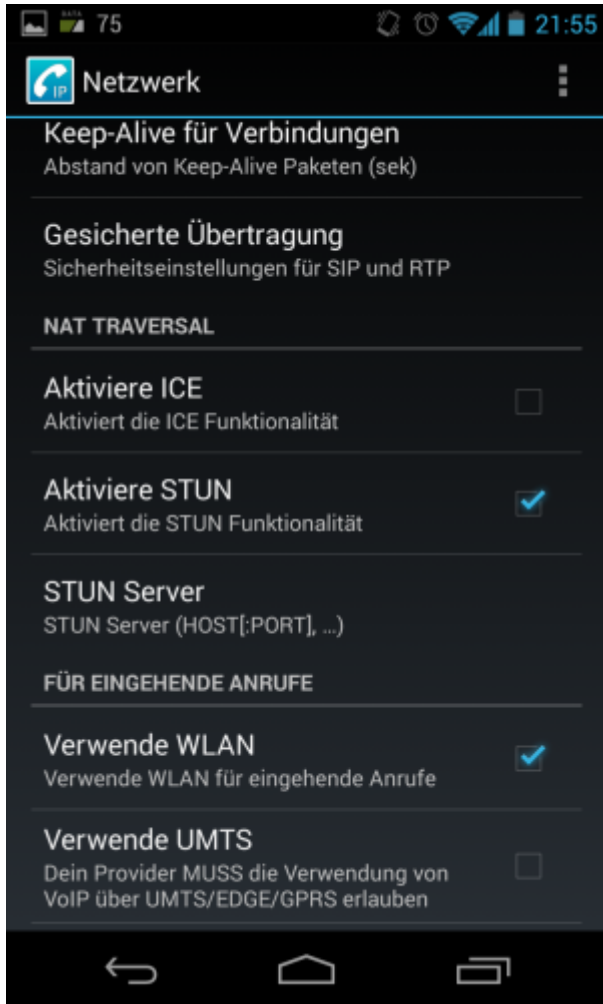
75 21:55

IP Netzwerk

Keep-Alive für Verbindungen
Abstand von Keep-Alive Paketen (sek)

Gesicherte Übertragung
Sicherheitseinstellungen für SIP und RTP

NAT TRAVERSAL

Aktiviere ICE
Aktiviert die ICE Funktionalität

Aktiviere STUN
Aktiviert die STUN Funktionalität

STUN Server
STUN Server (HOST[:PORT], ...)

FÜR EINGEHENDE ANRUFE

Verwende WLAN
Verwende WLAN für eingehende Anrufe

Verwende UMTS
Dein Provider MUSS die Verwendung von VoIP über UMTS/EDGE/GPRS erlauben